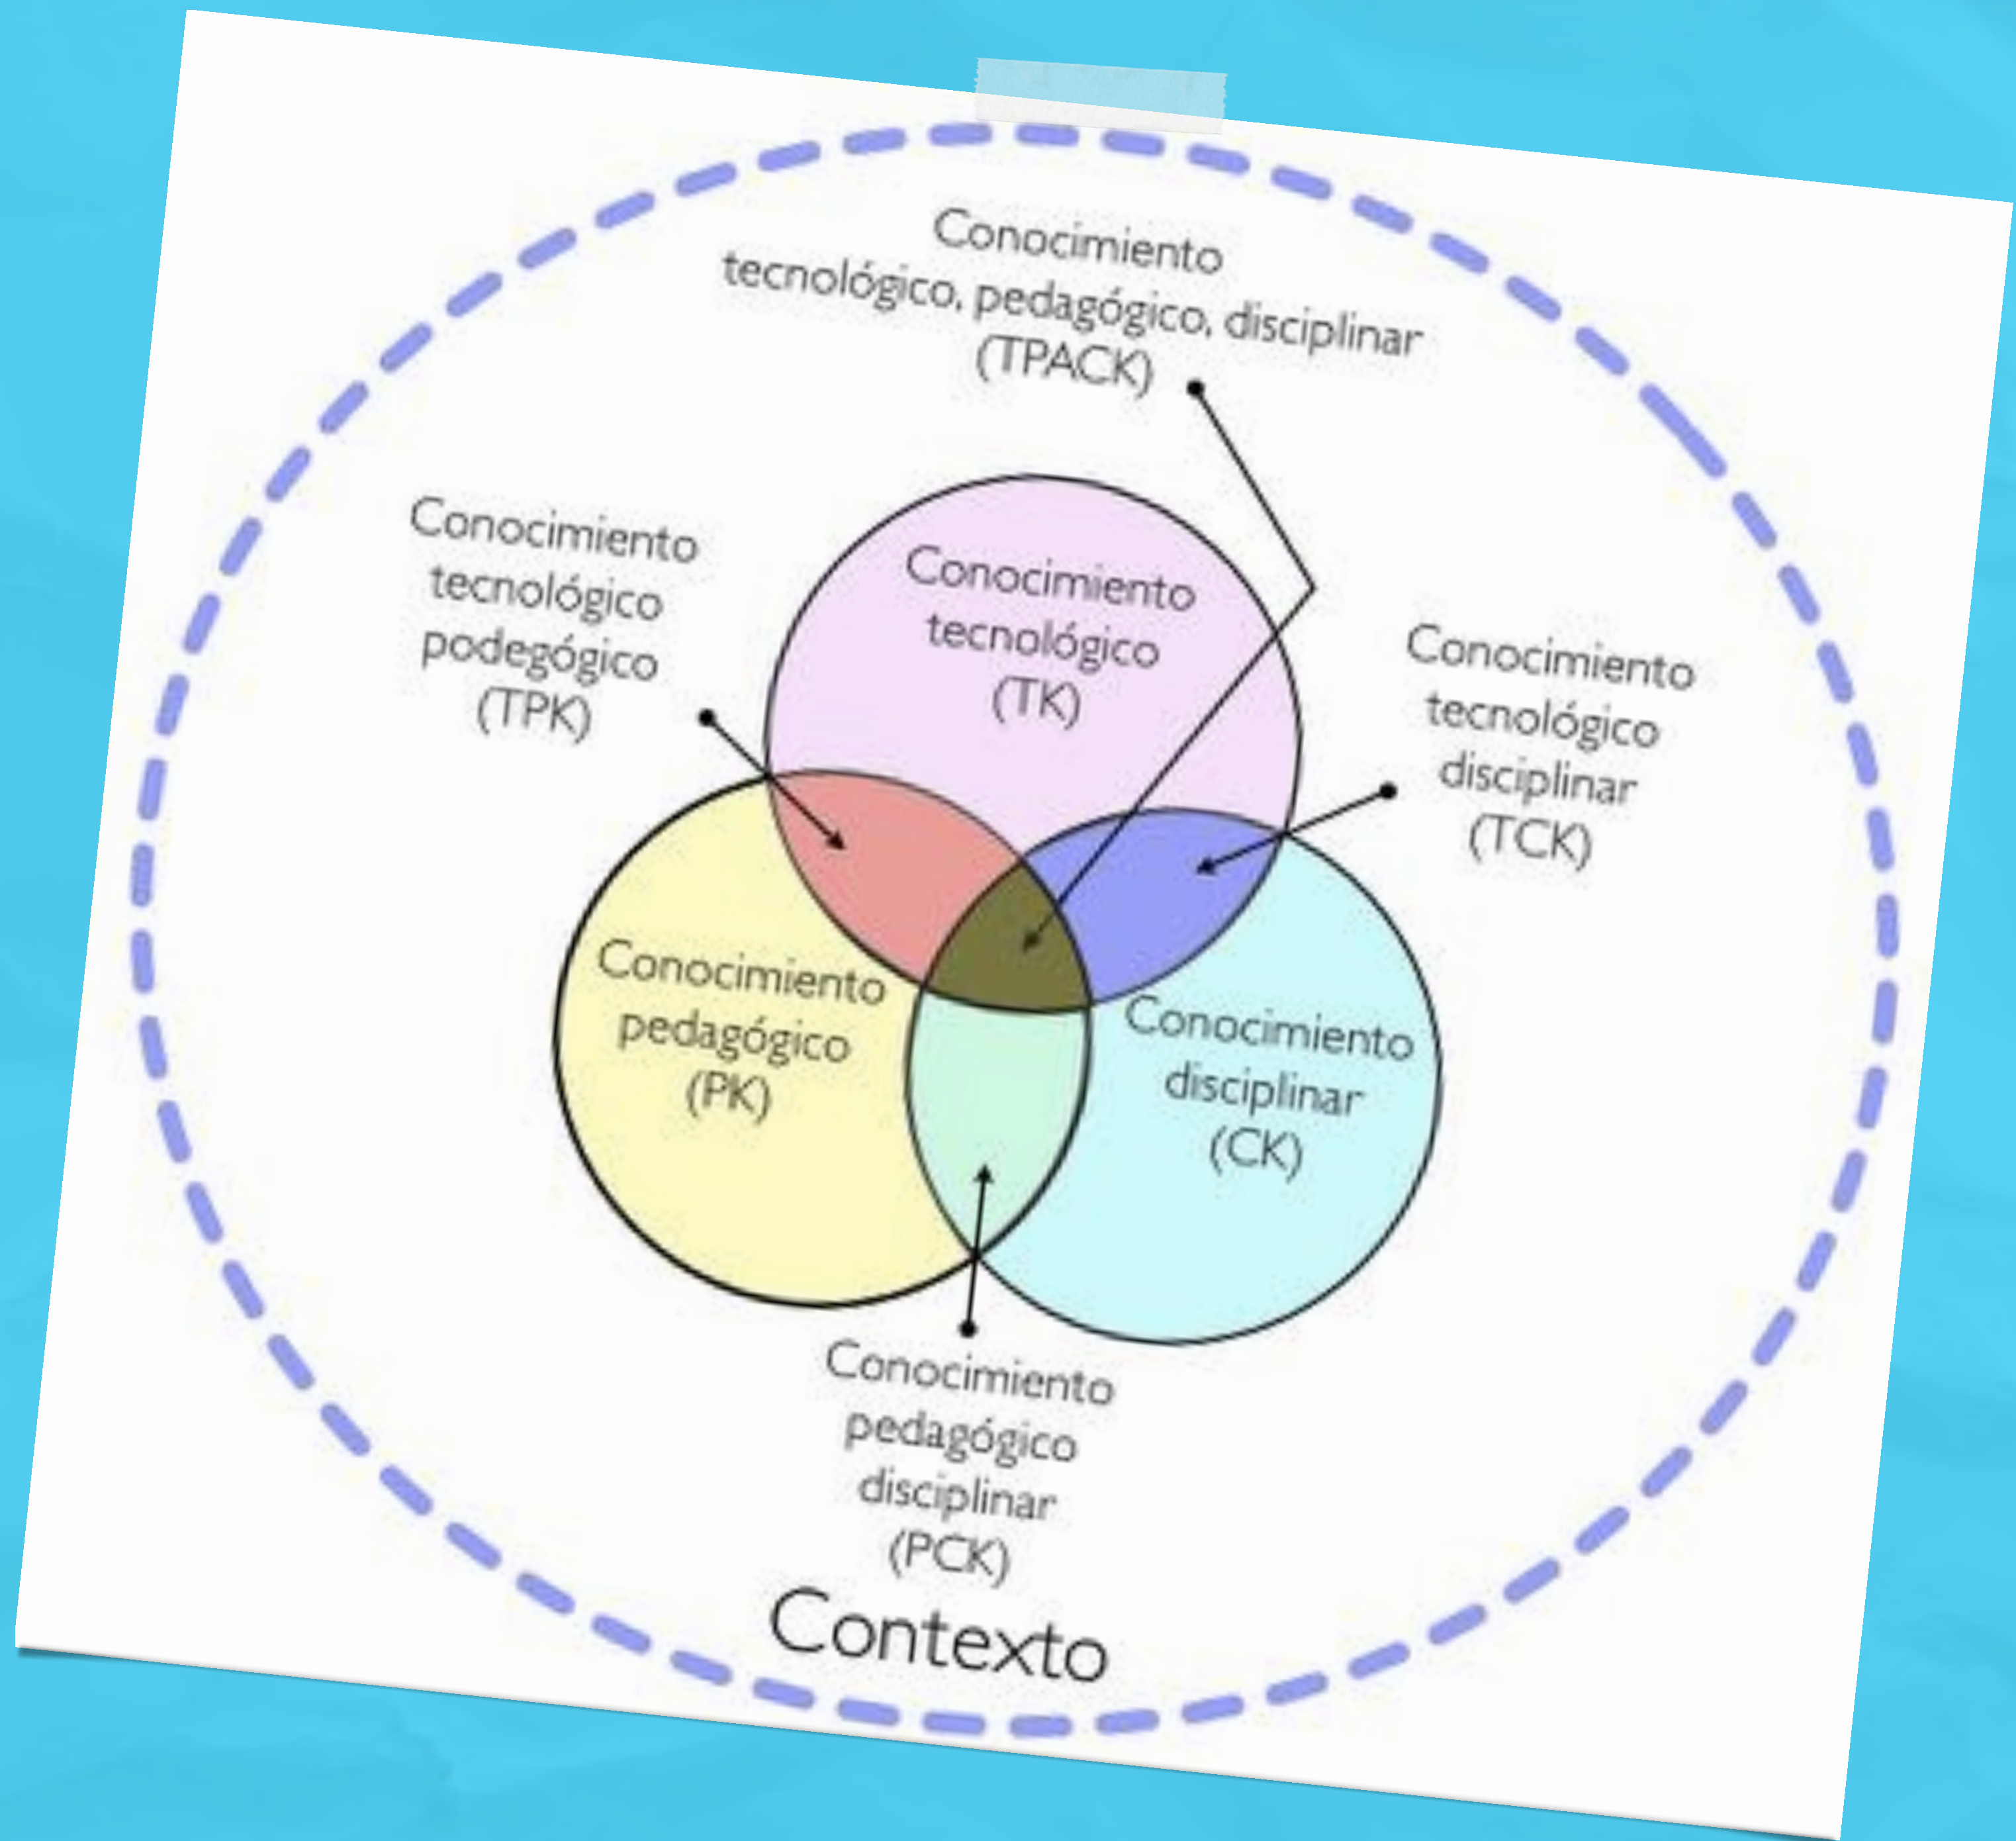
Conocimiento tecnológico, pedagógico, disciplinar (TPACK)

Conocimiento tecnológico podegógico (TPK)

Conocimiento tecnológico (TK)

Conocimiento tecnológico disciplinar (TCK)

Conocimiento pedagógico (PK)

Conocimiento disciplinar (CK)

Conocimiento pedagógico disciplinar (PCK)

Contexto